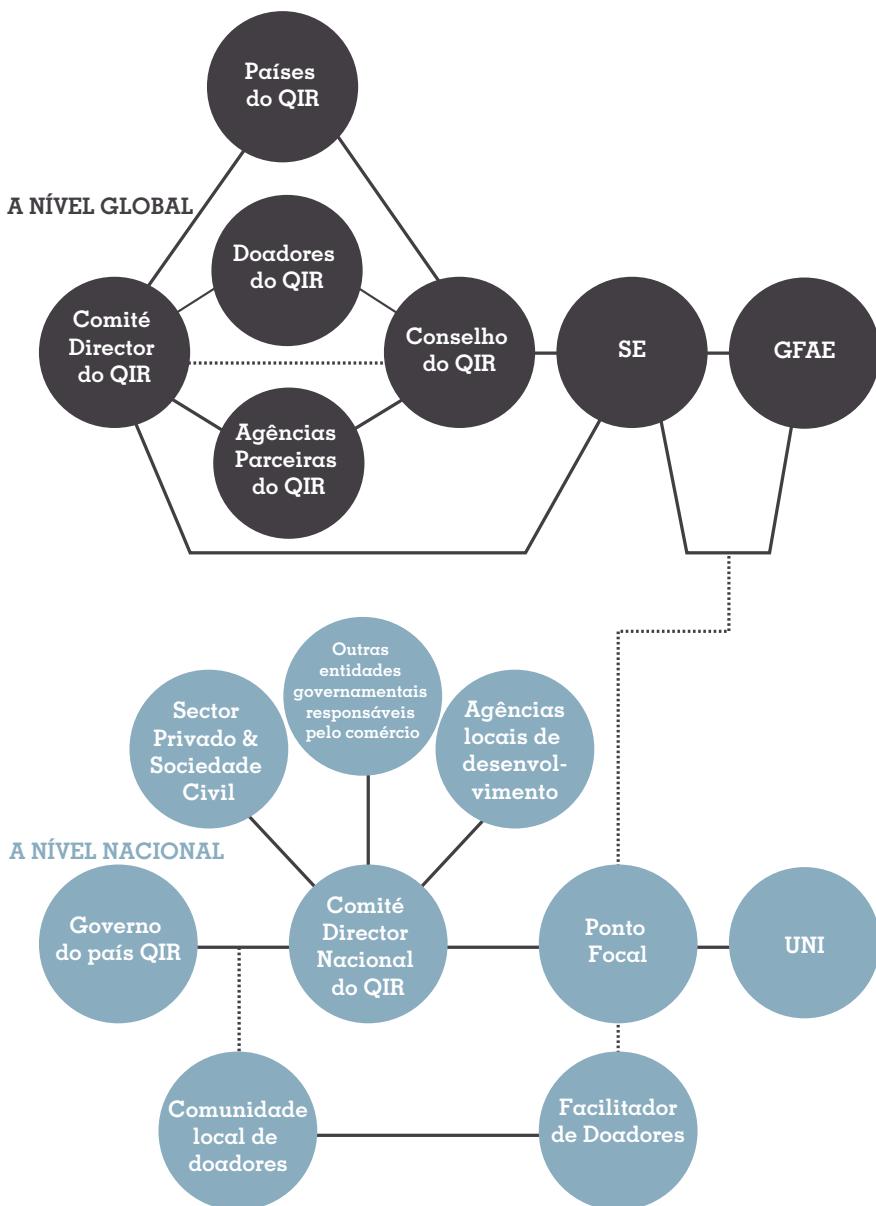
Países do QIR

A NÍVEL GLOBAL

Doadores do QIR

Comité Director do QIR

Conselho do QIR

SE

GFAE

Agências Parceiras do QIR

Outras entidades governamentais responsáveis pelo comércio

Sector Privado & Sociedade Civil

Agências locais de desenvolvimento

A NÍVEL NACIONAL

Governo do país QIR

Comité Director Nacional do QIR

Ponto Focal

UNI

Comunidade local de doadores

Facilitador de Doadores